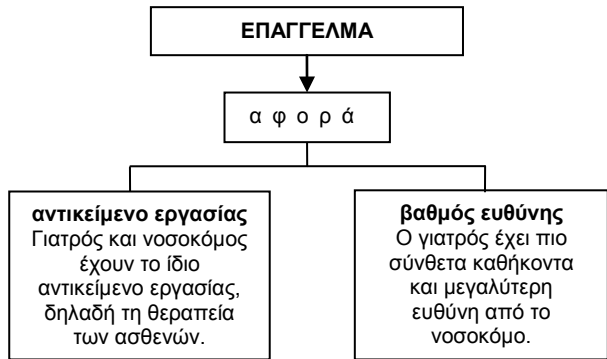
ΕΠΑΓΓΕΛΜΑ

α φ ο ρ ά

**αντικείμενο εργασίας**
Γιατρός και νοσοκόμος έχουν το ίδιο αντικείμενο εργασίας, δηλαδή τη θεραπεία των ασθενών.

**βαθμός ευθύνης**
Ο γιατρός έχει πιο σύνθετα καθήκοντα και μεγαλύτερη ευθύνη από το νοσοκόμο.